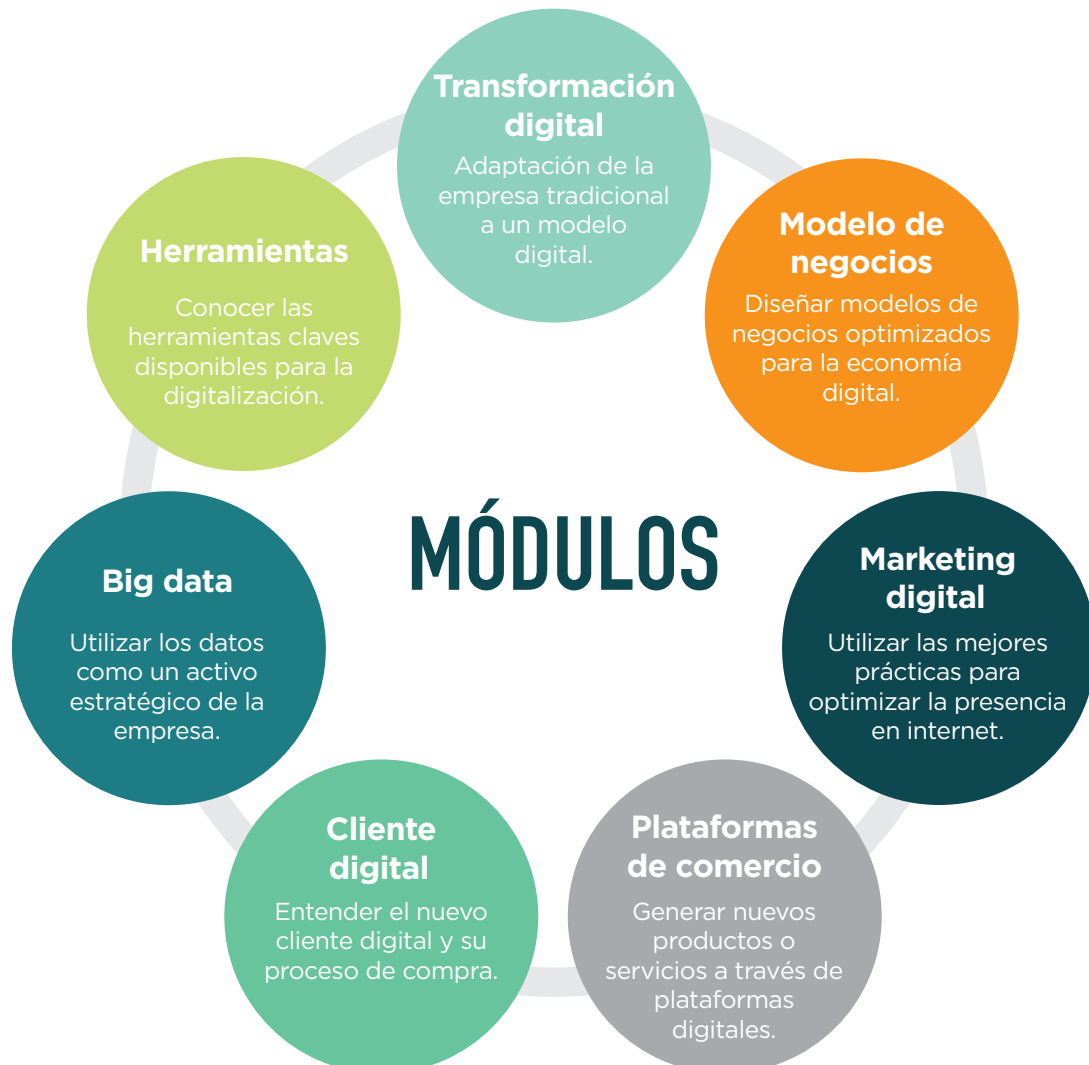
MÓDULOS

Transformación digital
Adaptación de la empresa tradicional a un modelo digital.

Modelo de negocios
Diseñar modelos de negocios optimizados para la economía digital.

Marketing digital
Utilizar las mejores prácticas para optimizar la presencia en internet.

Plataformas de comercio
Generar nuevos productos o servicios a través de plataformas digitales.

Cliente digital
Entender el nuevo cliente digital y su proceso de compra.

Big data
Utilizar los datos como un activo estratégico de la empresa.

Herramientas
Conocer las herramientas claves disponibles para la digitalización.